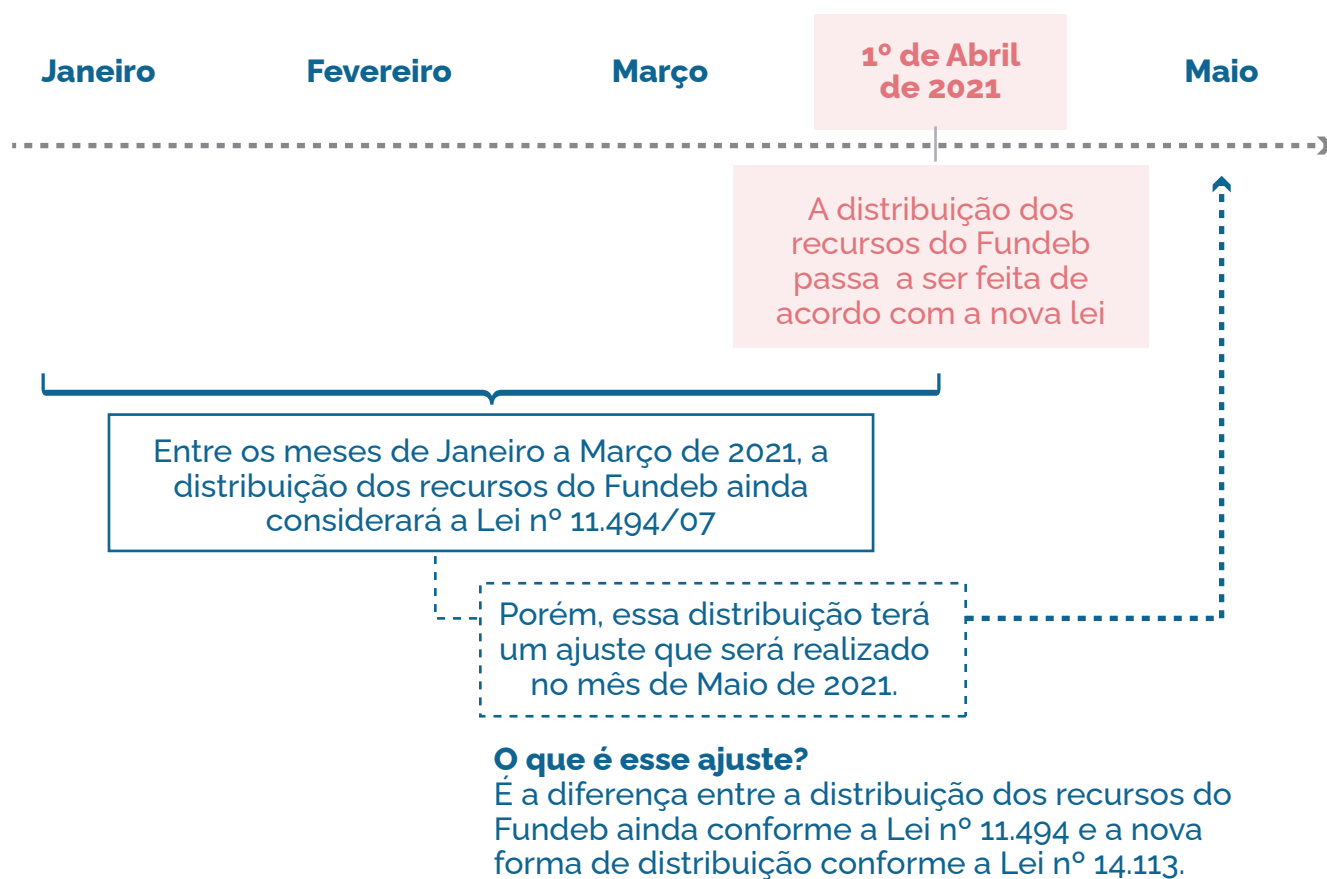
Janeiro

Fevereiro

Março

1º de Abril de 2021

Maio

A distribuição dos recursos do Fundeb passa a ser feita de acordo com a nova lei

Entre os meses de Janeiro a Março de 2021, a distribuição dos recursos do Fundeb ainda considerará a Lei nº 11.494/07

Porém, essa distribuição terá um ajuste que será realizado no mês de Maio de 2021.

O que é esse ajuste?
É a diferença entre a distribuição dos recursos do Fundeb ainda conforme a Lei nº 11.494 e a nova forma de distribuição conforme a Lei nº 14.113.